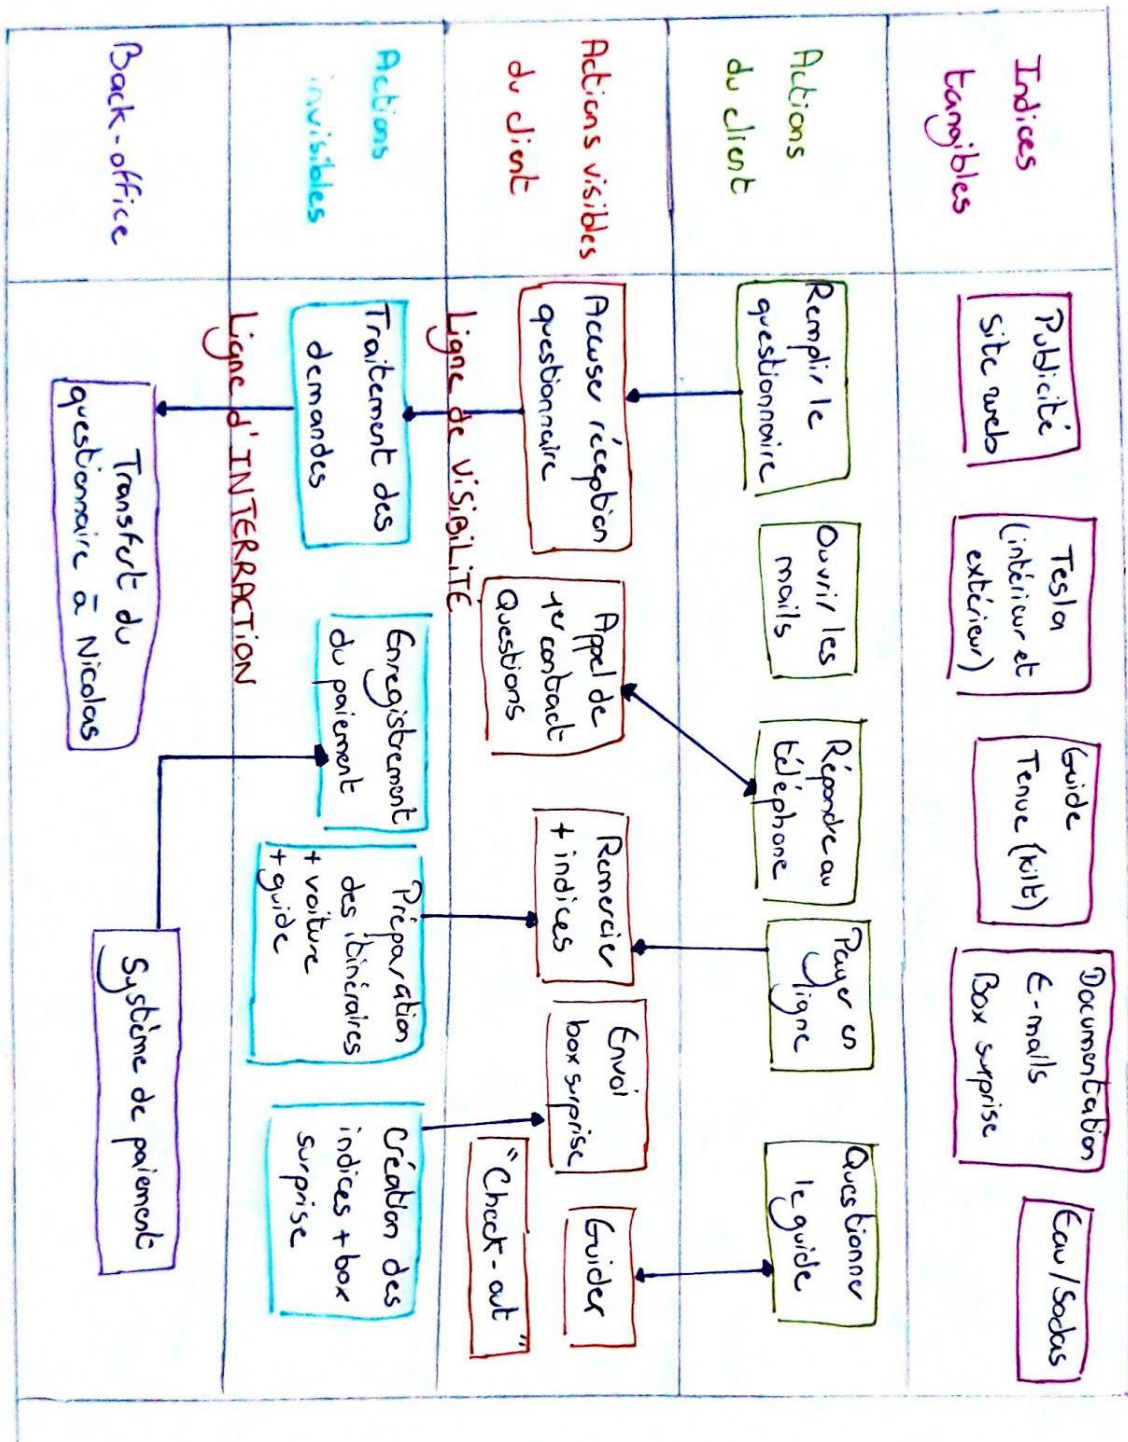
Indices tangibles

Actions du client

Actions visibles du client

Actions invisibles

Back-office

Publicité site web

Tesla (intérieur et extérieur)

Guide Tenue (kilt)

Documentation E-mails Box surprise

Eau / Sodas

Remplir le questionnaire

Ouvrir les mails

Répondre au téléphone

Payer en ligne

Questionner le guide

Accuser réception questionnaire

Appel de 1er contact Questions

Remercier + indices

Envoi box surprise

Guider

"Check-out"

Ligne de VISIBILITÉ

Traitement des demandes

Enregistrement du paiement

Préparation des itinéraires + voiture + guide

Création des indices + box surprise

Ligne d'INTERRACTION

Transfert du questionnaire à Nicolas

Système de paiement